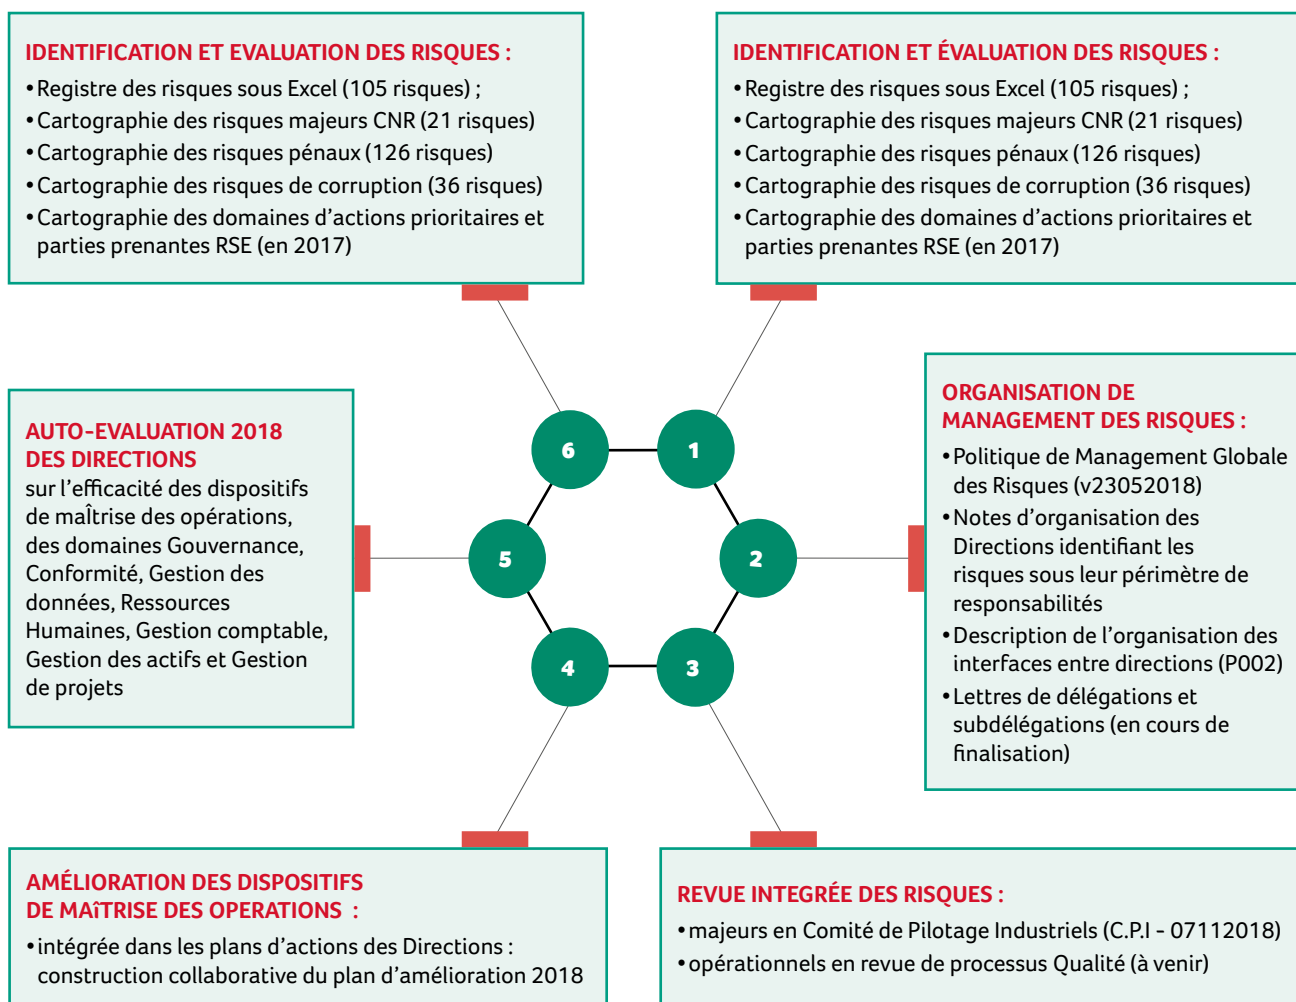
IDENTIFICATION ET EVALUATION DES RISQUES :
• Registre des risques sous Excel (105 risques) ;
• Cartographie des risques majeurs CNR (21 risques)
• Cartographie des risques pénaux (126 risques)
• Cartographie des risques de corruption (36 risques)
• Cartographie des domaines d'actions prioritaires et parties prenantes RSE (en 2017)

IDENTIFICATION ET ÉVALUATION DES RISQUES :
• Registre des risques sous Excel (105 risques) ;
• Cartographie des risques majeurs CNR (21 risques)
• Cartographie des risques pénaux (126 risques)
• Cartographie des risques de corruption (36 risques)
• Cartographie des domaines d'actions prioritaires et parties prenantes RSE (en 2017)

AUTO-EVALUATION 2018 DES DIRECTIONS
sur l'efficacité des dispositifs de maîtrise des opérations, des domaines Gouvernance, Conformité, Gestion des données, Ressources Humaines, Gestion comptable, Gestion des actifs et Gestion de projets

6
1
5
2
4
3

ORGANISATION DE MANAGEMENT DES RISQUES :
• Politique de Management Globale des Risques (v23052018)
• Notes d'organisation des Directions identifiant les risques sous leur périmètre de responsabilités
• Description de l'organisation des interfaces entre directions (P002)
• Lettres de délégations et subdélégations (en cours de finalisation)

AMÉLIORATION DES DISPOSITIFS DE MAîTRISE DES OPERATIONS :
• intégrée dans les plans d'actions des Directions : construction collaborative du plan d'amélioration 2018

REVUE INTEGRÉE DES RISQUES :
• majeurs en Comité de Pilotage Industriels (C.P.I - 07112018)
• opérationnels en revue de processus Qualité (à venir)